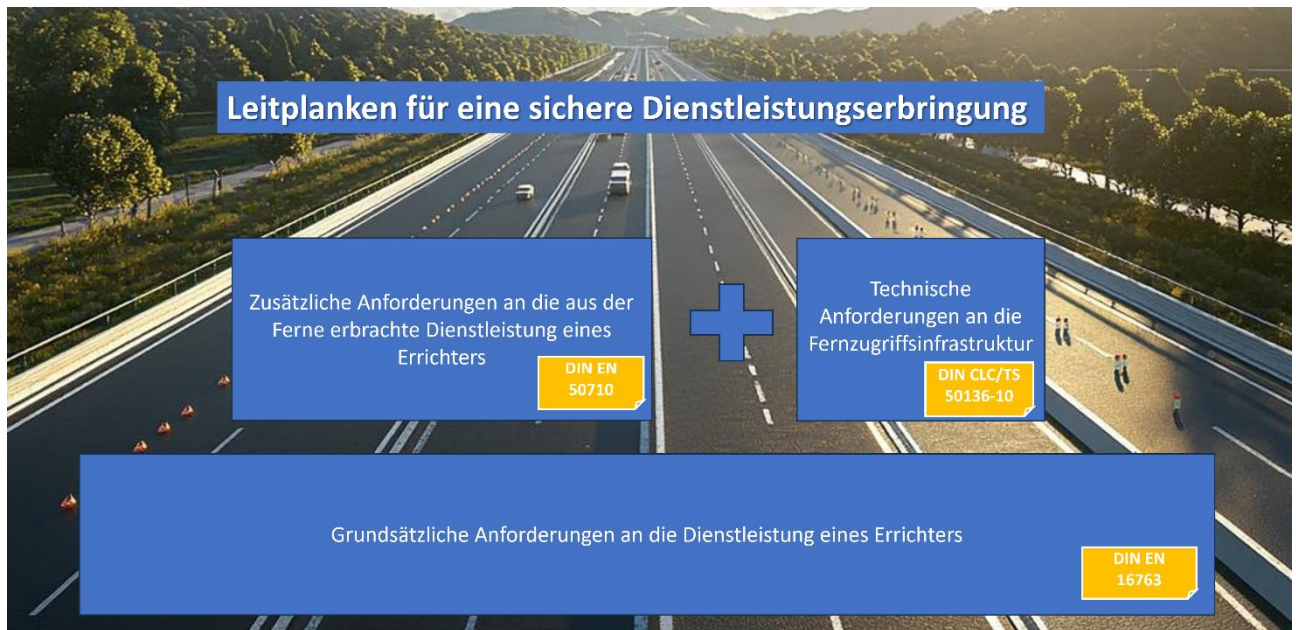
Leitplanken für eine sichere Dienstleistungserbringung

Zusätzliche Anforderungen an die aus der Ferne erbrachte Dienstleistung eines Errichters

DIN EN 50710

Technische Anforderungen an die Fernzugriffsinfrastruktur

DIN CLC/TS 50136-10

Grundsätzliche Anforderungen an die Dienstleistung eines Errichters

DIN EN 16763